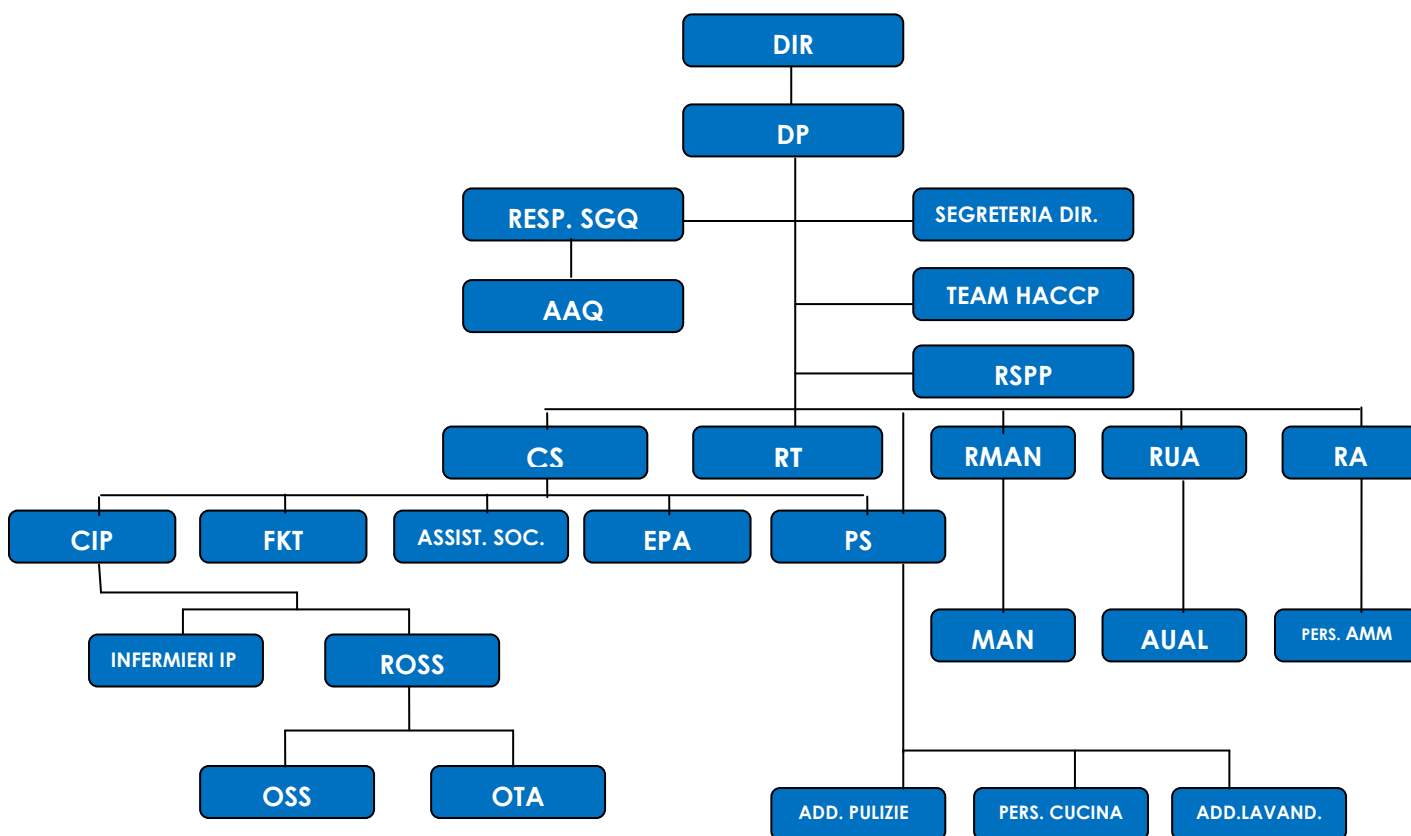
DIR

DP

RESP. SGQ

SEGRETERIA DIR.

AAQ

TEAM HACCP

RSPP

CS

RT

RMAN

RUA

RA

CIP

FKT

ASSIST. SOC.

EPA

PS

MAN

AUAL

PERS. AMM

INFERMIERI IP

ROSS

OSS

OTA

ADD. PULIZIE

PERS. CUCINA

ADD.LAVAND.